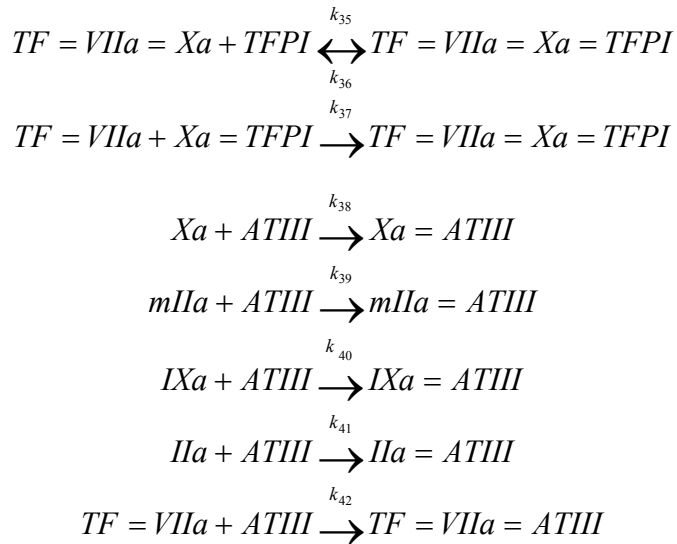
$TF = VIIa = Xa + TFPI \underset{k_{36}}{\overset{k_{35}}{\longleftrightarrow}} TF = VIIa = Xa = TFPI$

$TF = VIIa + Xa = TFPI \xrightarrow{k_{37}} TF = VIIa = Xa = TFPI$

$Xa + ATIII \xrightarrow{k_{38}} Xa = ATIII$

$mIIa + ATIII \xrightarrow{k_{39}} mIIa = ATIII$

$IXa + ATIII \xrightarrow{k_{40}} IXa = ATIII$

$IIa + ATIII \xrightarrow{k_{41}} IIa = ATIII$

$TF = VIIa + ATIII \xrightarrow{k_{42}} TF = VIIa = ATIII$